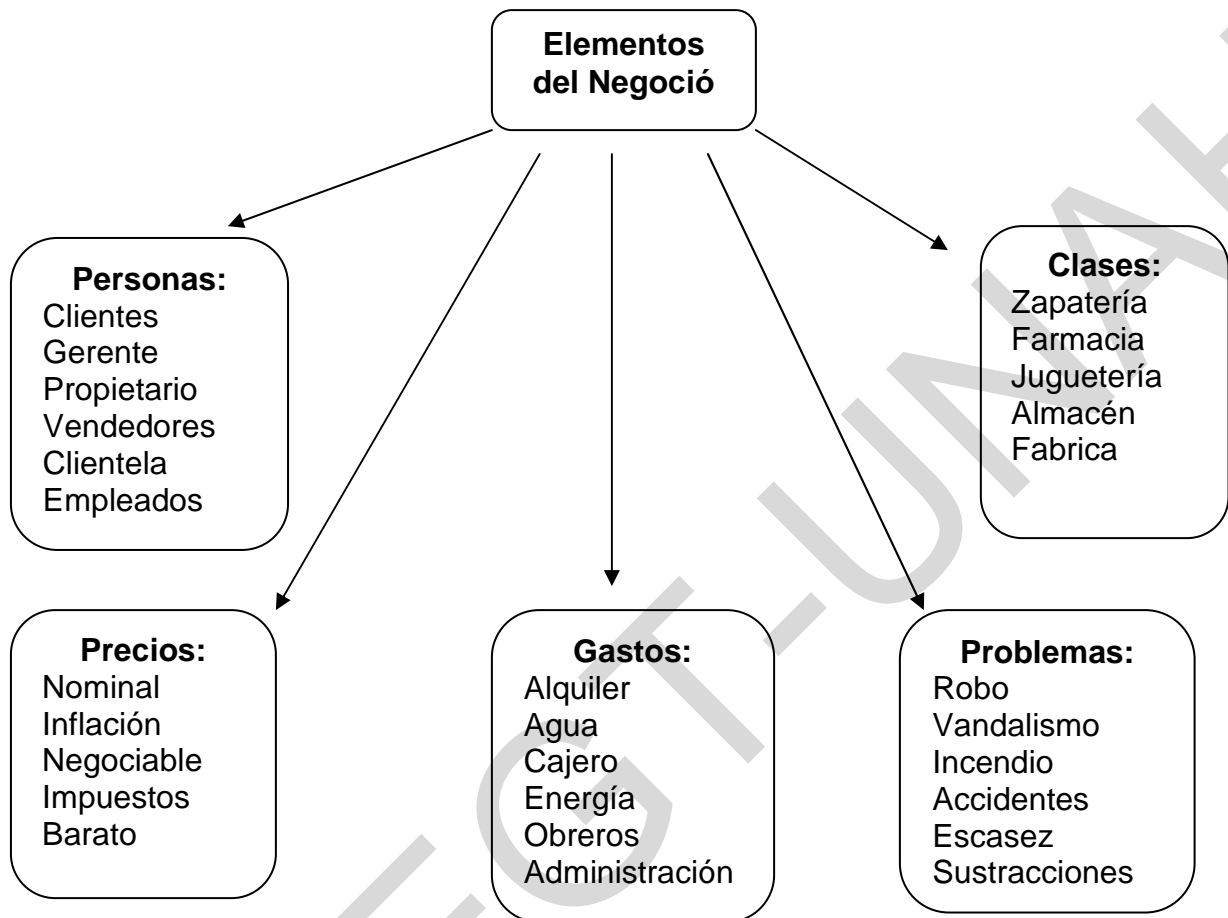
Elementos del Negoció

Personas:
Clientes
Gerente
Propietario
Vendedores
Clientela
Empleados

Clases:
Zapatería
Farmacia
Juguetería
Almacén
Fabrica

Precios:
Nominal
Inflación
Negociable
Impuestos
Barato

Gastos:
Alquiler
Agua
Cajero
Energía
Obreros
Administración

Problemas:
Robo
Vandalismo
Incendio
Accidentes
Escasez
Sustracciones

EGT-UNA